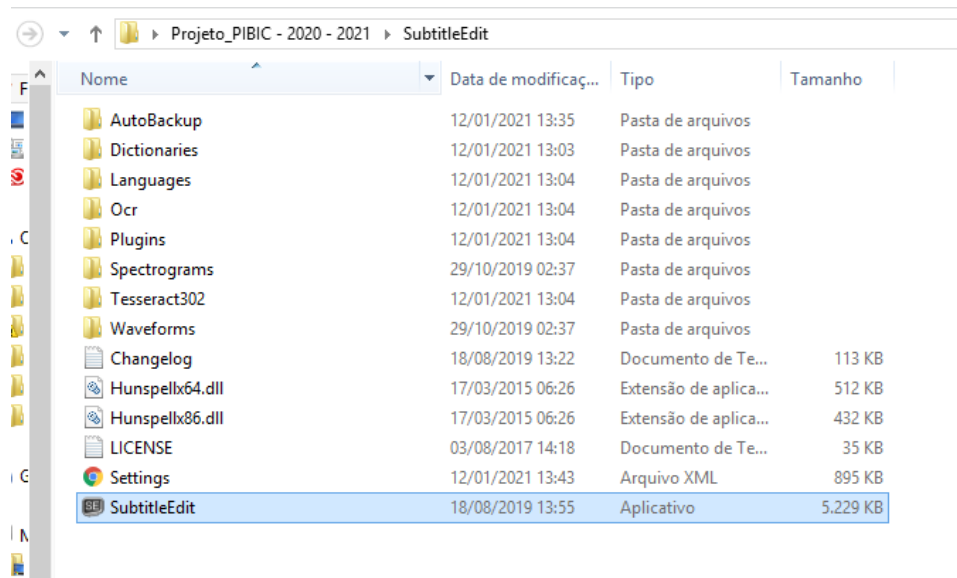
Projeto_PIBIC - 2020 - 2021 › SubtitleEdit

| Nome | Data de modificaç... | Tipo | Tamanho |
|---|---|---|---|
| AutoBackup | 12/01/2021 13:35 | Pasta de arquivos | |
| Dictionaries | 12/01/2021 13:03 | Pasta de arquivos | |
| Languages | 12/01/2021 13:04 | Pasta de arquivos | |
| Ocr | 12/01/2021 13:04 | Pasta de arquivos | |
| Plugins | 12/01/2021 13:04 | Pasta de arquivos | |
| Spectrograms | 29/10/2019 02:37 | Pasta de arquivos | |
| Tesseract302 | 12/01/2021 13:04 | Pasta de arquivos | |
| Waveforms | 29/10/2019 02:37 | Pasta de arquivos | |
| Changelog | 18/08/2019 13:22 | Documento de Te... | 113 KB |
| Hunspellx64.dll | 17/03/2015 06:26 | Extensão de aplica... | 512 KB |
| Hunspellx86.dll | 17/03/2015 06:26 | Extensão de aplica... | 432 KB |
| LICENSE | 03/08/2017 14:18 | Documento de Te... | 35 KB |
| Settings | 12/01/2021 13:43 | Arquivo XML | 895 KB |
| SubtitleEdit | 18/08/2019 13:55 | Aplicativo | 5.229 KB |